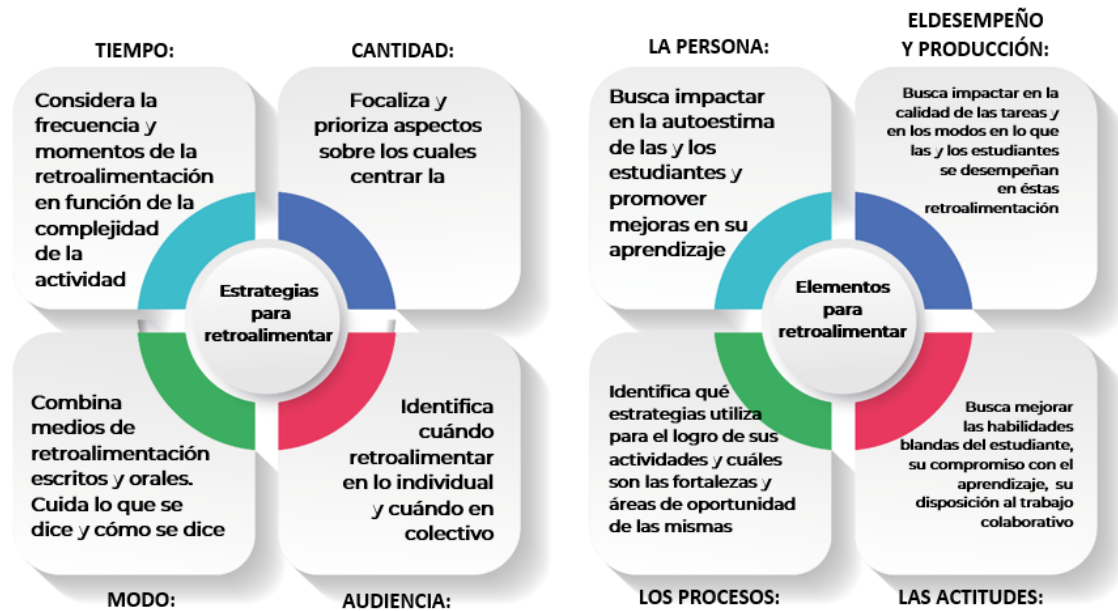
TIEMPO:

CANTIDAD:

Considera la frecuencia y momentos de la retroalimentación en función de la complejidad de la actividad

Focaliza y prioriza aspectos sobre los cuales centrar la

Estrategias para retroalimentar

Combina medios de retroalimentación escritos y orales. Cuida lo que se dice y cómo se dice

Identifica cuándo retroalimentar en lo individual y cuándo en colectivo

MODO:

AUDIENCIA:

LA PERSONA:

ELDESEMPEÑO Y PRODUCCIÓN:

Busca impactar en la autoestima de las y los estudiantes y promover mejoras en su aprendizaje

Busca impactar en la calidad de las tareas y en los modos en lo que las y los estudiantes se desempeñan en éstas retroalimentación

Elementos para retroalimentar

Identifica qué estrategias utiliza para el logro de sus actividades y cuáles son las fortalezas y áreas de oportunidad de las mismas

Busca mejorar las habilidades blandas del estudiante, su compromiso con el aprendizaje, su disposición al trabajo colaborativo

LOS PROCESOS:

LAS ACTITUDES: